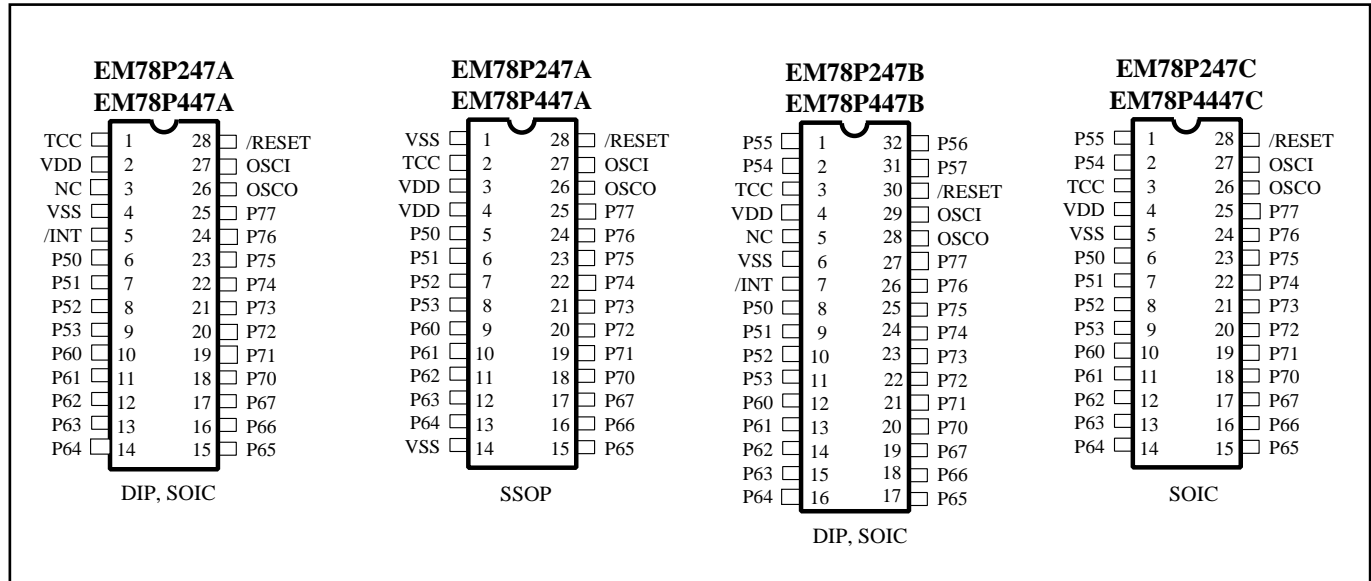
EM78P247A
EM78P447A

| | | | |
|---|---|---|---|
| TCC | 1 | 28 | /RESET |
| VDD | 2 | 27 | OSCI |
| NC | 3 | 26 | OSCO |
| VSS | 4 | 25 | P77 |
| /INT | 5 | 24 | P76 |
| P50 | 6 | 23 | P75 |
| P51 | 7 | 22 | P74 |
| P52 | 8 | 21 | P73 |
| P53 | 9 | 20 | P72 |
| P60 | 10 | 19 | P71 |
| P61 | 11 | 18 | P70 |
| P62 | 12 | 17 | P67 |
| P63 | 13 | 16 | P66 |
| P64 | 14 | 15 | P65 |

DIP, SOIC

EM78P247A
EM78P447A

| | | | |
|---|---|---|---|
| VSS | 1 | 28 | /RESET |
| TCC | 2 | 27 | OSCI |
| VDD | 3 | 26 | OSCO |
| VDD | 4 | 25 | P77 |
| P50 | 5 | 24 | P76 |
| P51 | 6 | 23 | P75 |
| P52 | 7 | 22 | P74 |
| P53 | 8 | 21 | P73 |
| P60 | 9 | 20 | P72 |
| P61 | 10 | 19 | P71 |
| P62 | 11 | 18 | P70 |
| P63 | 12 | 17 | P67 |
| P64 | 13 | 16 | P66 |
| VSS | 14 | 15 | P65 |

SSOP

EM78P247B
EM78P447B

| | | | |
|---|---|---|---|
| P55 | 1 | 32 | P56 |
| P54 | 2 | 31 | P57 |
| TCC | 3 | 30 | /RESET |
| VDD | 4 | 29 | OSCI |
| NC | 5 | 28 | OSCO |
| VSS | 6 | 27 | P77 |
| /INT | 7 | 26 | P76 |
| P50 | 8 | 25 | P75 |
| P51 | 9 | 24 | P74 |
| P52 | 10 | 23 | P73 |
| P53 | 11 | 22 | P72 |
| P60 | 12 | 21 | P71 |
| P61 | 13 | 20 | P70 |
| P62 | 14 | 19 | P67 |
| P63 | 15 | 18 | P66 |
| P64 | 16 | 17 | P65 |

DIP, SOIC

EM78P247C
EM78P4447C

| | | | |
|---|---|---|---|
| P55 | 1 | 28 | /RESET |
| P54 | 2 | 27 | OSCI |
| TCC | 3 | 26 | OSCO |
| VDD | 4 | 25 | P77 |
| VSS | 5 | 24 | P76 |
| P50 | 6 | 23 | P75 |
| P51 | 7 | 22 | P74 |
| P52 | 8 | 21 | P73 |
| P53 | 9 | 20 | P72 |
| P60 | 10 | 19 | P71 |
| P61 | 11 | 18 | P70 |
| P62 | 12 | 17 | P67 |
| P63 | 13 | 16 | P66 |
| P64 | 14 | 15 | P65 |

SOIC